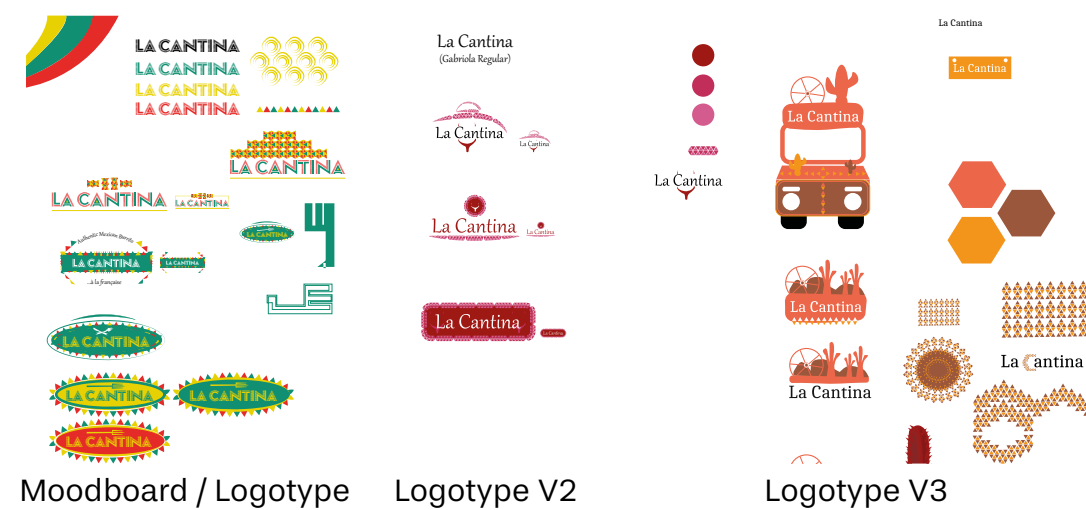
LA CANTINA
LA CANTINA
LA CANTINA
LA CANTINA

LA CANTINA

LA CANTINA LA CANTINA

Authentic Mexican Burrito
LA CANTINA LA CANTINA
...à la française
LA CANTINA

LA CANTINA

LA CANTINA LA CANTINA

LA CANTINA

La Cantina
(Gabriola Regular)

La Cantina La Cantina

La Cantina La Cantina

La Cantina La Cantina

La Cantina

La Cantina

La Cantina

La Cantina

La Cantina

La Cantina

La Cantina

Moodboard / Logotype Logotype V2 Logotype V3